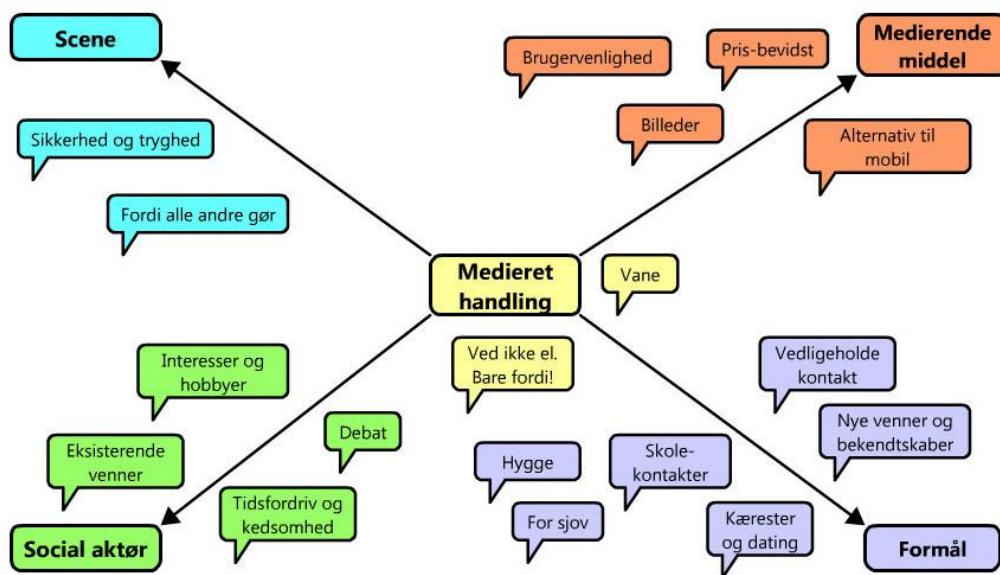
Scene

Sikkerhed og tryghed

Fordi alle andre gør

Brugervenlighed

Pris-bevidst

Medierende middel

Billeder

Alternativ til mobil

Medieret handling

Vane

Ved ikke el. Bare fordi!

Interesser og hobbyer

Eksisterende venner

Debat

Tidsfordriv og kedsomhed

Social aktør

Vedligeholde kontakt

Nye venner og bekendtskaber

Hygge

Skole-kontakter

For sjov

Kærester og dating

Formål